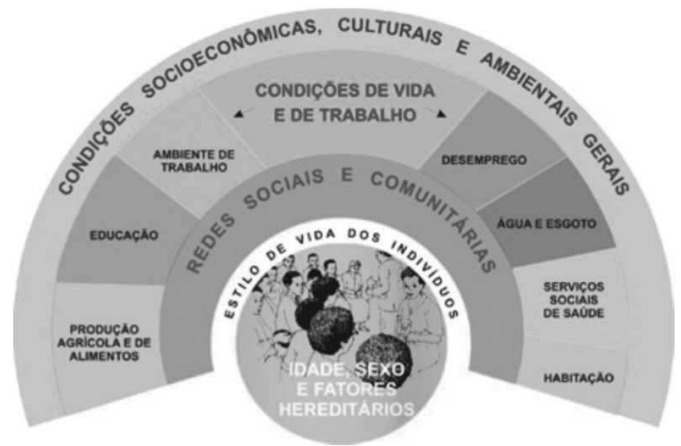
CONDIÇÕES SOCIOECONÔMICAS, CULTURAIS E AMBIENTAIS GERAIS

CONDIÇÕES DE VIDA E DE TRABALHO

AMBIENTE DE TRABALHO

DESEMPREGO

EDUCAÇÃO

ÁGUA E ESGOTO

REDES SOCIAIS E COMUNITÁRIAS

ESTILO DE VIDA DOS INDIVÍDUOS

SERVIÇOS SOCIAIS DE SAÚDE

PRODUÇÃO AGRÍCOLA E DE ALIMENTOS

IDADE, SEXO E FATORES HEREDITÁRIOS

HABITAÇÃO